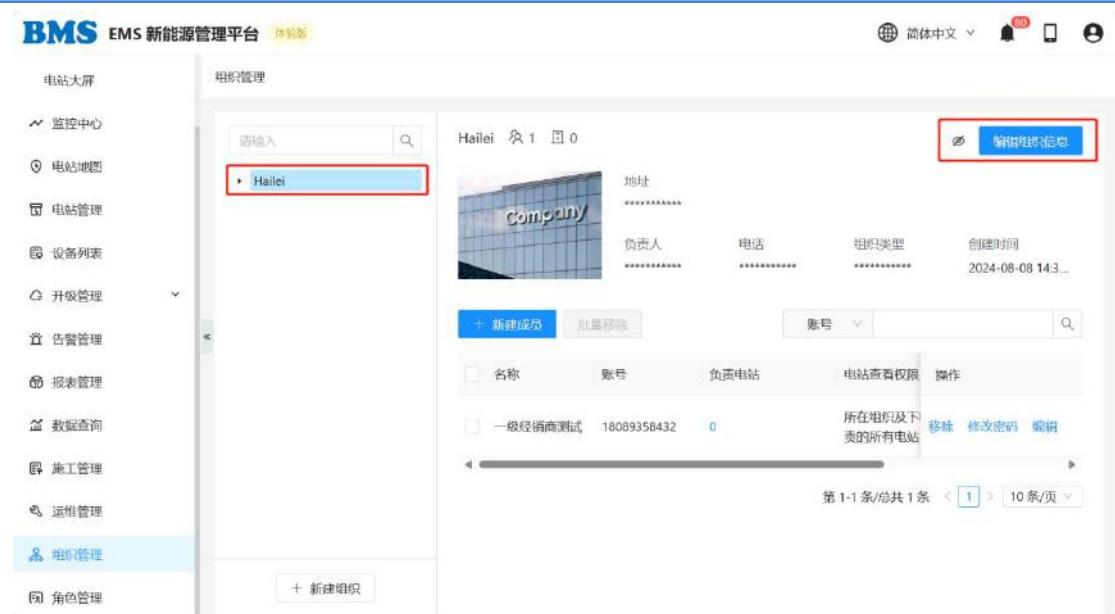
BMS EMS 新能源管理平台 体验版

简体中文 80

电站大屏
监控中心
电站地图
电站管理
设备列表
升级管理
告警管理
报表管理
数据查询
施工管理
运维管理
组织管理
角色管理

组织管理

请输入
Hailei
+ 新建组织

Hailei 1 0
编辑组织信息
Company
地址
***********
负责人
***********
电话
***********
组织类型
***********
创建时间
2024-08-08 14:3...

+ 新建成员 批量移除 账号

| 名称 | 账号 | 负责电站 | 电站查看权限 | 操作 |
|---|---|---|---|---|
| 一级经销商测试 | 18089358432 | 0 | 所在组织及下 责的所有电站 | 移除 修改密码 编辑 |

第 1-1 条/总共 1 条 < 1 > 10 条/页